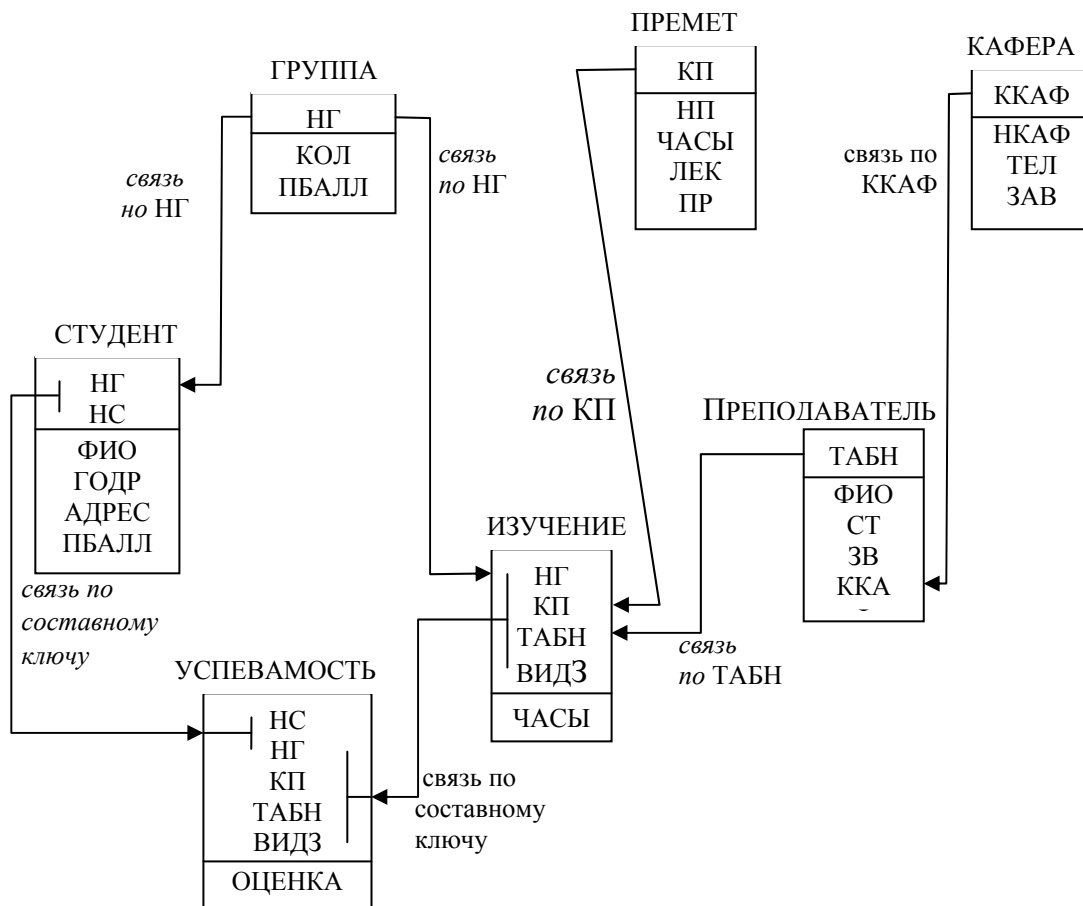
ПРЕМЕТ
КП
НП
ЧАСЫ
ЛЕК
ПР

КАФЕРА
ККАФ
НКАФ
ТЕЛ
ЗАВ

ГРУППА
НГ
КОЛ
ПБАЛЛ

связь но НГ

связь по НГ

связь по ККАФ

СТУДЕНТ
НГ
НС
ФИО
ГОДР
АДРЕС
ПБАЛЛ

связь по КП

ПРЕПОДАВАТЕЛЬ
ТАБН
ФИО
СТ
ЗВ
ККА

ИЗУЧЕНИЕ
НГ
КП
ТАБН
ВИДЗ
ЧАСЫ

связь по составному ключу

связь по ТАБН

УСПЕВАМОСТЬ
НС
НГ
КП
ТАБН
ВИДЗ
ОЦЕНКА

связь по составному ключу